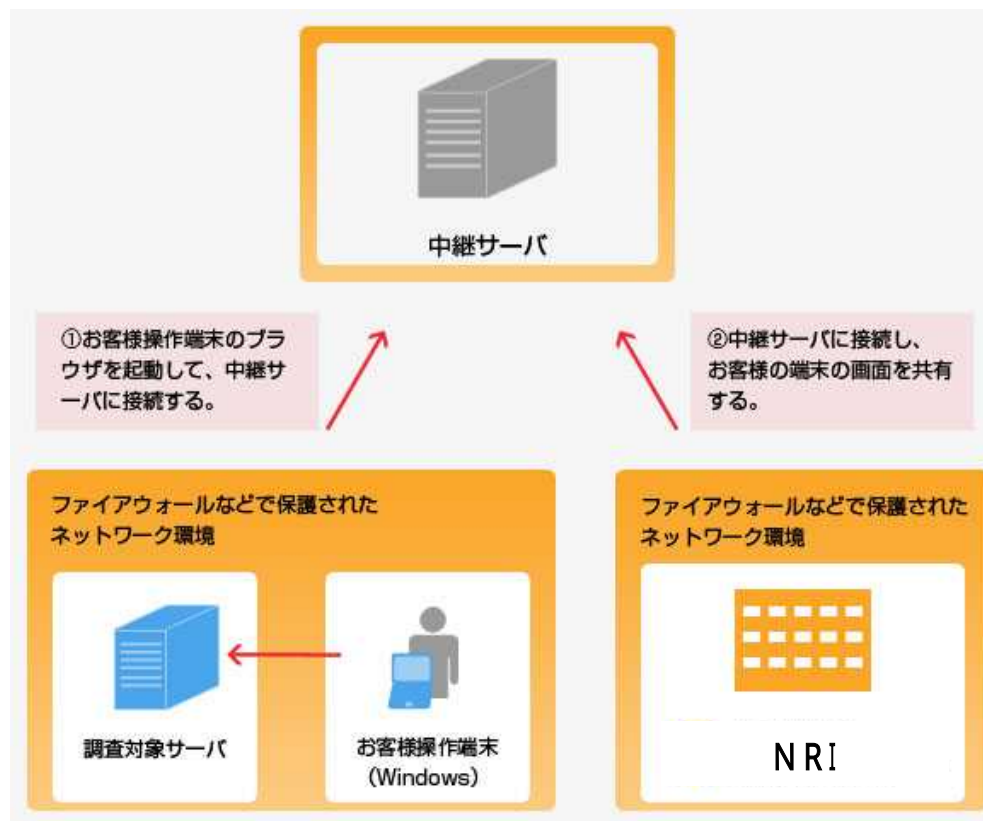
中継サーバ

①お客様操作端末のブラウザを起動して、中継サーバに接続する。

②中継サーバに接続し、お客様の端末の画面を共有する。

ファイアウォールなどで保護されたネットワーク環境

調査対象サーバ

お客様操作端末
(Windows)

ファイアウォールなどで保護されたネットワーク環境

NRI